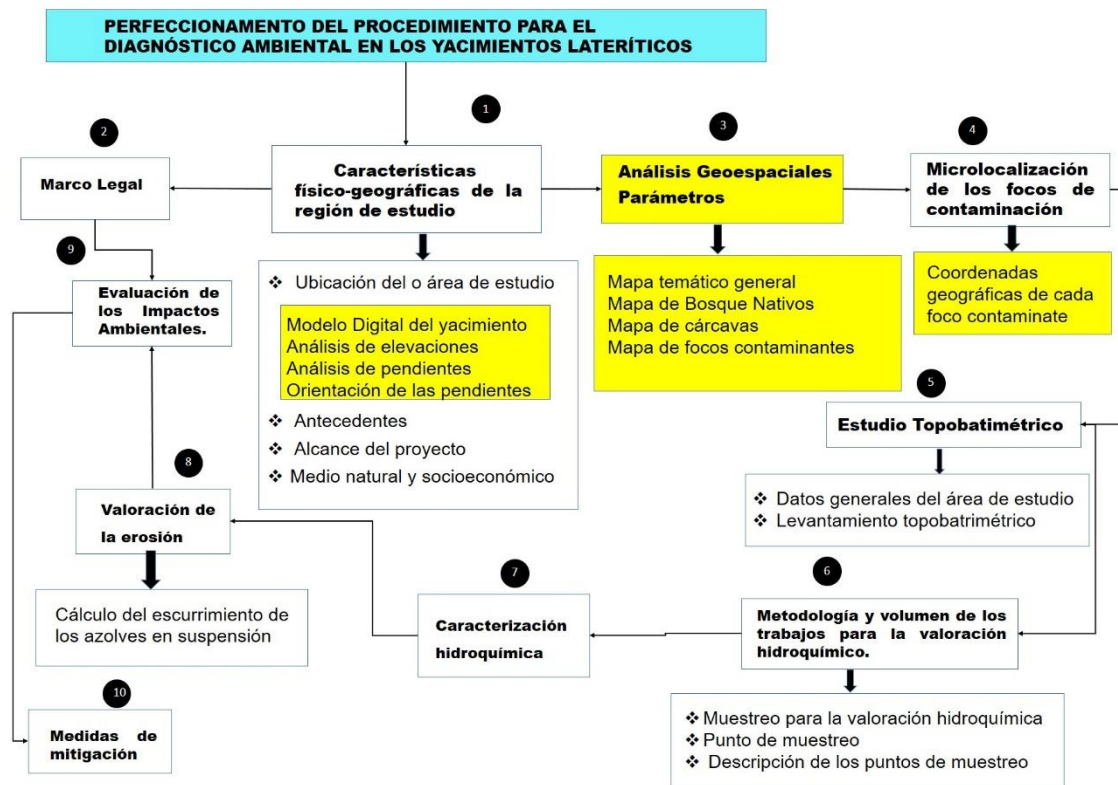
PERFECCIONAMENTO DEL PROCEDIMIENTO PARA EL DIAGNÓSTICO AMBIENTAL EN LOS YACIMIENTOS LATERÍTICOS

1

Características físico-geográficas de la región de estudio

2

Marco Legal

3

Análisis Geoespaciales Parámetros

4

Microlocalización de los focos de contaminación

9

Evaluación de los Impactos Ambientales.

❖ Ubicación del o área de estudio

Modelo Digital del yacimiento
Análisis de elevaciones
Análisis de pendientes
Orientación de las pendientes

❖ Antecedentes
❖ Alcance del proyecto
❖ Medio natural y socioeconómico

Mapa temático general
Mapa de Bosque Nativos
Mapa de cárcavas
Mapa de focos contaminantes

Coordenadas geográficas de cada foco contaminate

5

Estudio Topobatimétrico

❖ Datos generales del área de estudio
❖ Levantamiento topobatrimétrico

8

Valoración de la erosión

Cálculo del escurrimiento de los azolves en suspensión

7

Caracterización hidroquímica

6

Metodología y volumen de los trabajos para la valoración hidroquímico.

10

Medidas de mitigación

❖ Muestreo para la valoración hidroquímica
❖ Punto de muestreo
❖ Descripción de los puntos de muestreo